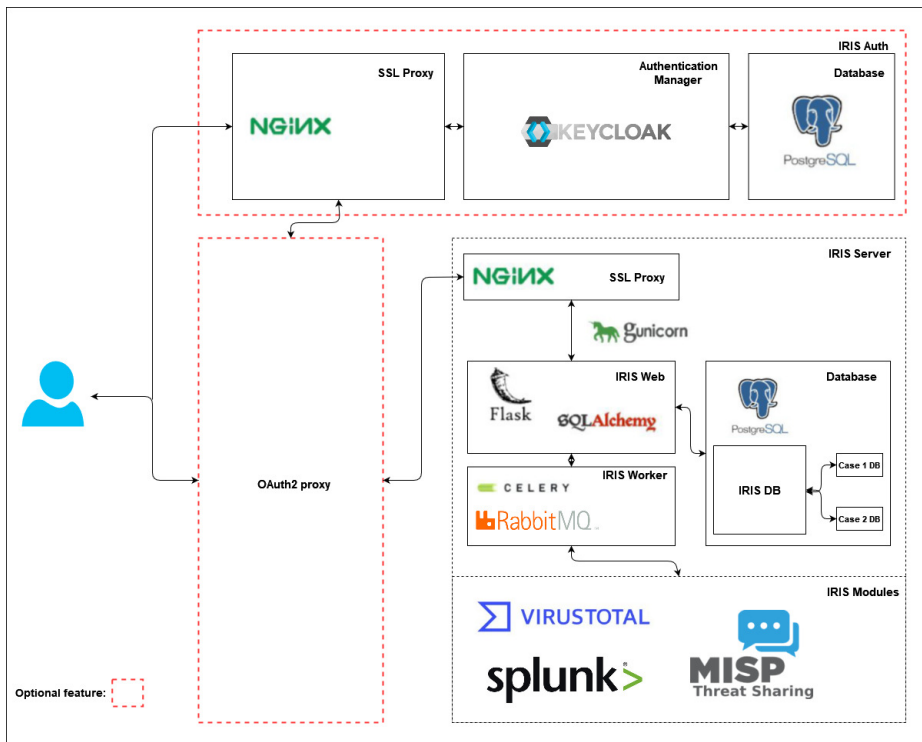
IRIS Auth

SSL Proxy

NGINX

Authentication Manager

KEYCLOAK

Database

PostgreSQL

IRIS Server

NGINX

SSL Proxy

gunicorn

IRIS Web

Flask

SQLAlchemy

Database

PostgreSQL

OAuth2 proxy

IRIS Worker

CELERY

RabbitMQ

IRIS DB

Case 1 DB

Case 2 DB

IRIS Modules

VIRUSTOTAL

splunk>

MISP
Threat Sharing

Optional feature: